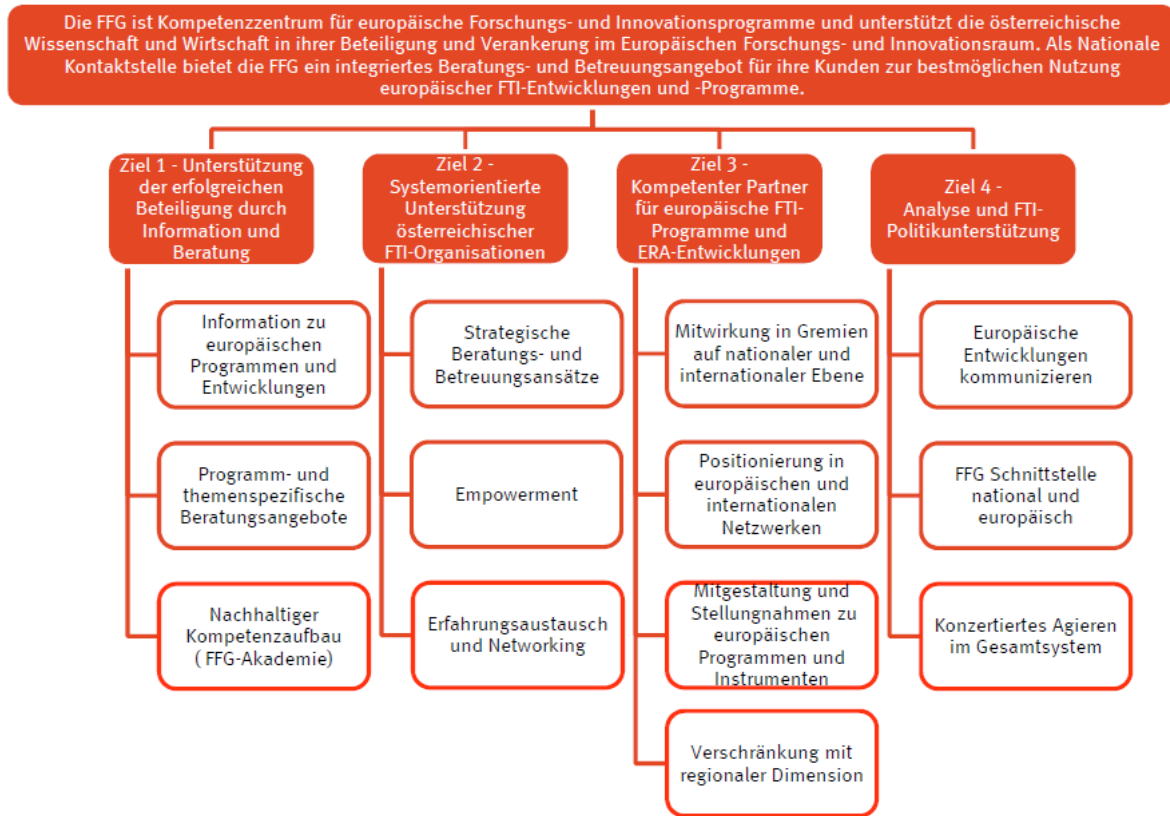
Die FFG ist Kompetenzzentrum für europäische Forschungs- und Innovationsprogramme und unterstützt die österreichische Wissenschaft und Wirtschaft in ihrer Beteiligung und Verankerung im Europäischen Forschungs- und Innovationsraum. Als Nationale Kontaktstelle bietet die FFG ein integriertes Beratungs- und Betreuungsangebot für ihre Kunden zur bestmöglichen Nutzung europäischer FTI-Entwicklungen und -Programme.

Ziel 1 - Unterstützung der erfolgreichen Beteiligung durch Information und Beratung

Information zu europäischen Programmen und Entwicklungen

Programm- und themenspezifische Beratungsangebote

Nachhaltiger Kompetenzaufbau ( FFG-Akademie)

Ziel 2 - Systemorientierte Unterstützung österreichischer FTI-Organisationen

Strategische Beratungs- und Betreuungsansätze

Empowerment

Erfahrungsaustausch und Networking

Ziel 3 - Kompetenter Partner für europäische FTI-Programme und ERA-Entwicklungen

Mitwirkung in Gremien auf nationaler und internationaler Ebene

Positionierung in europäischen und internationalen Netzwerken

Mitgestaltung und Stellungnahmen zu europäischen Programmen und Instrumenten

Verschränkung mit regionaler Dimension

Ziel 4 - Analyse und FTI-Politikunterstützung

Europäische Entwicklungen kommunizieren

FFG Schnittstelle national und europäisch

Konzertiertes Agieren im Gesamtsystem